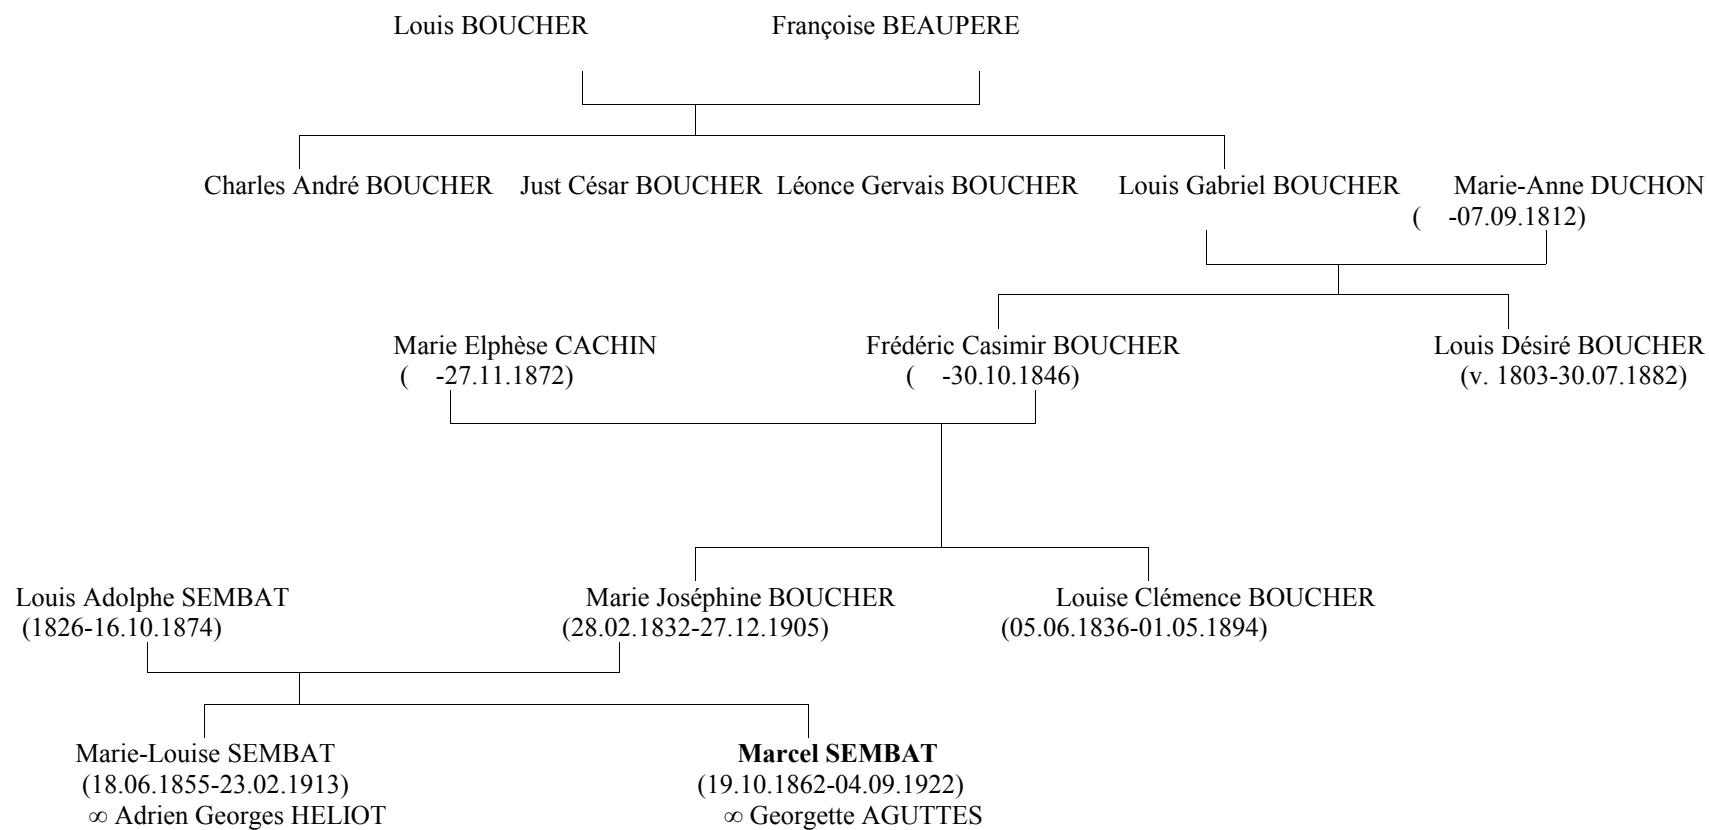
Louis BOUCHER Françoise BEAUPERE

Charles André BOUCHER Just César BOUCHER Léonce Gervais BOUCHER Louis Gabriel BOUCHER Marie-Anne DUCHON ( -07.09.1812)

Marie Elphèse CACHIN ( -27.11.1872)

Frédéric Casimir BOUCHER ( -30.10.1846)

Louis Désiré BOUCHER (v. 1803-30.07.1882)

Louis Adolphe SEMBAT (1826-16.10.1874)

Marie Joséphine BOUCHER (28.02.1832-27.12.1905)

Louise Clémence BOUCHER (05.06.1836-01.05.1894)

Marie-Louise SEMBAT (18.06.1855-23.02.1913) ∞ Adrien Georges HELIOT

**Marcel SEMBAT** (19.10.1862-04.09.1922) ∞ Georgette AGUTTES